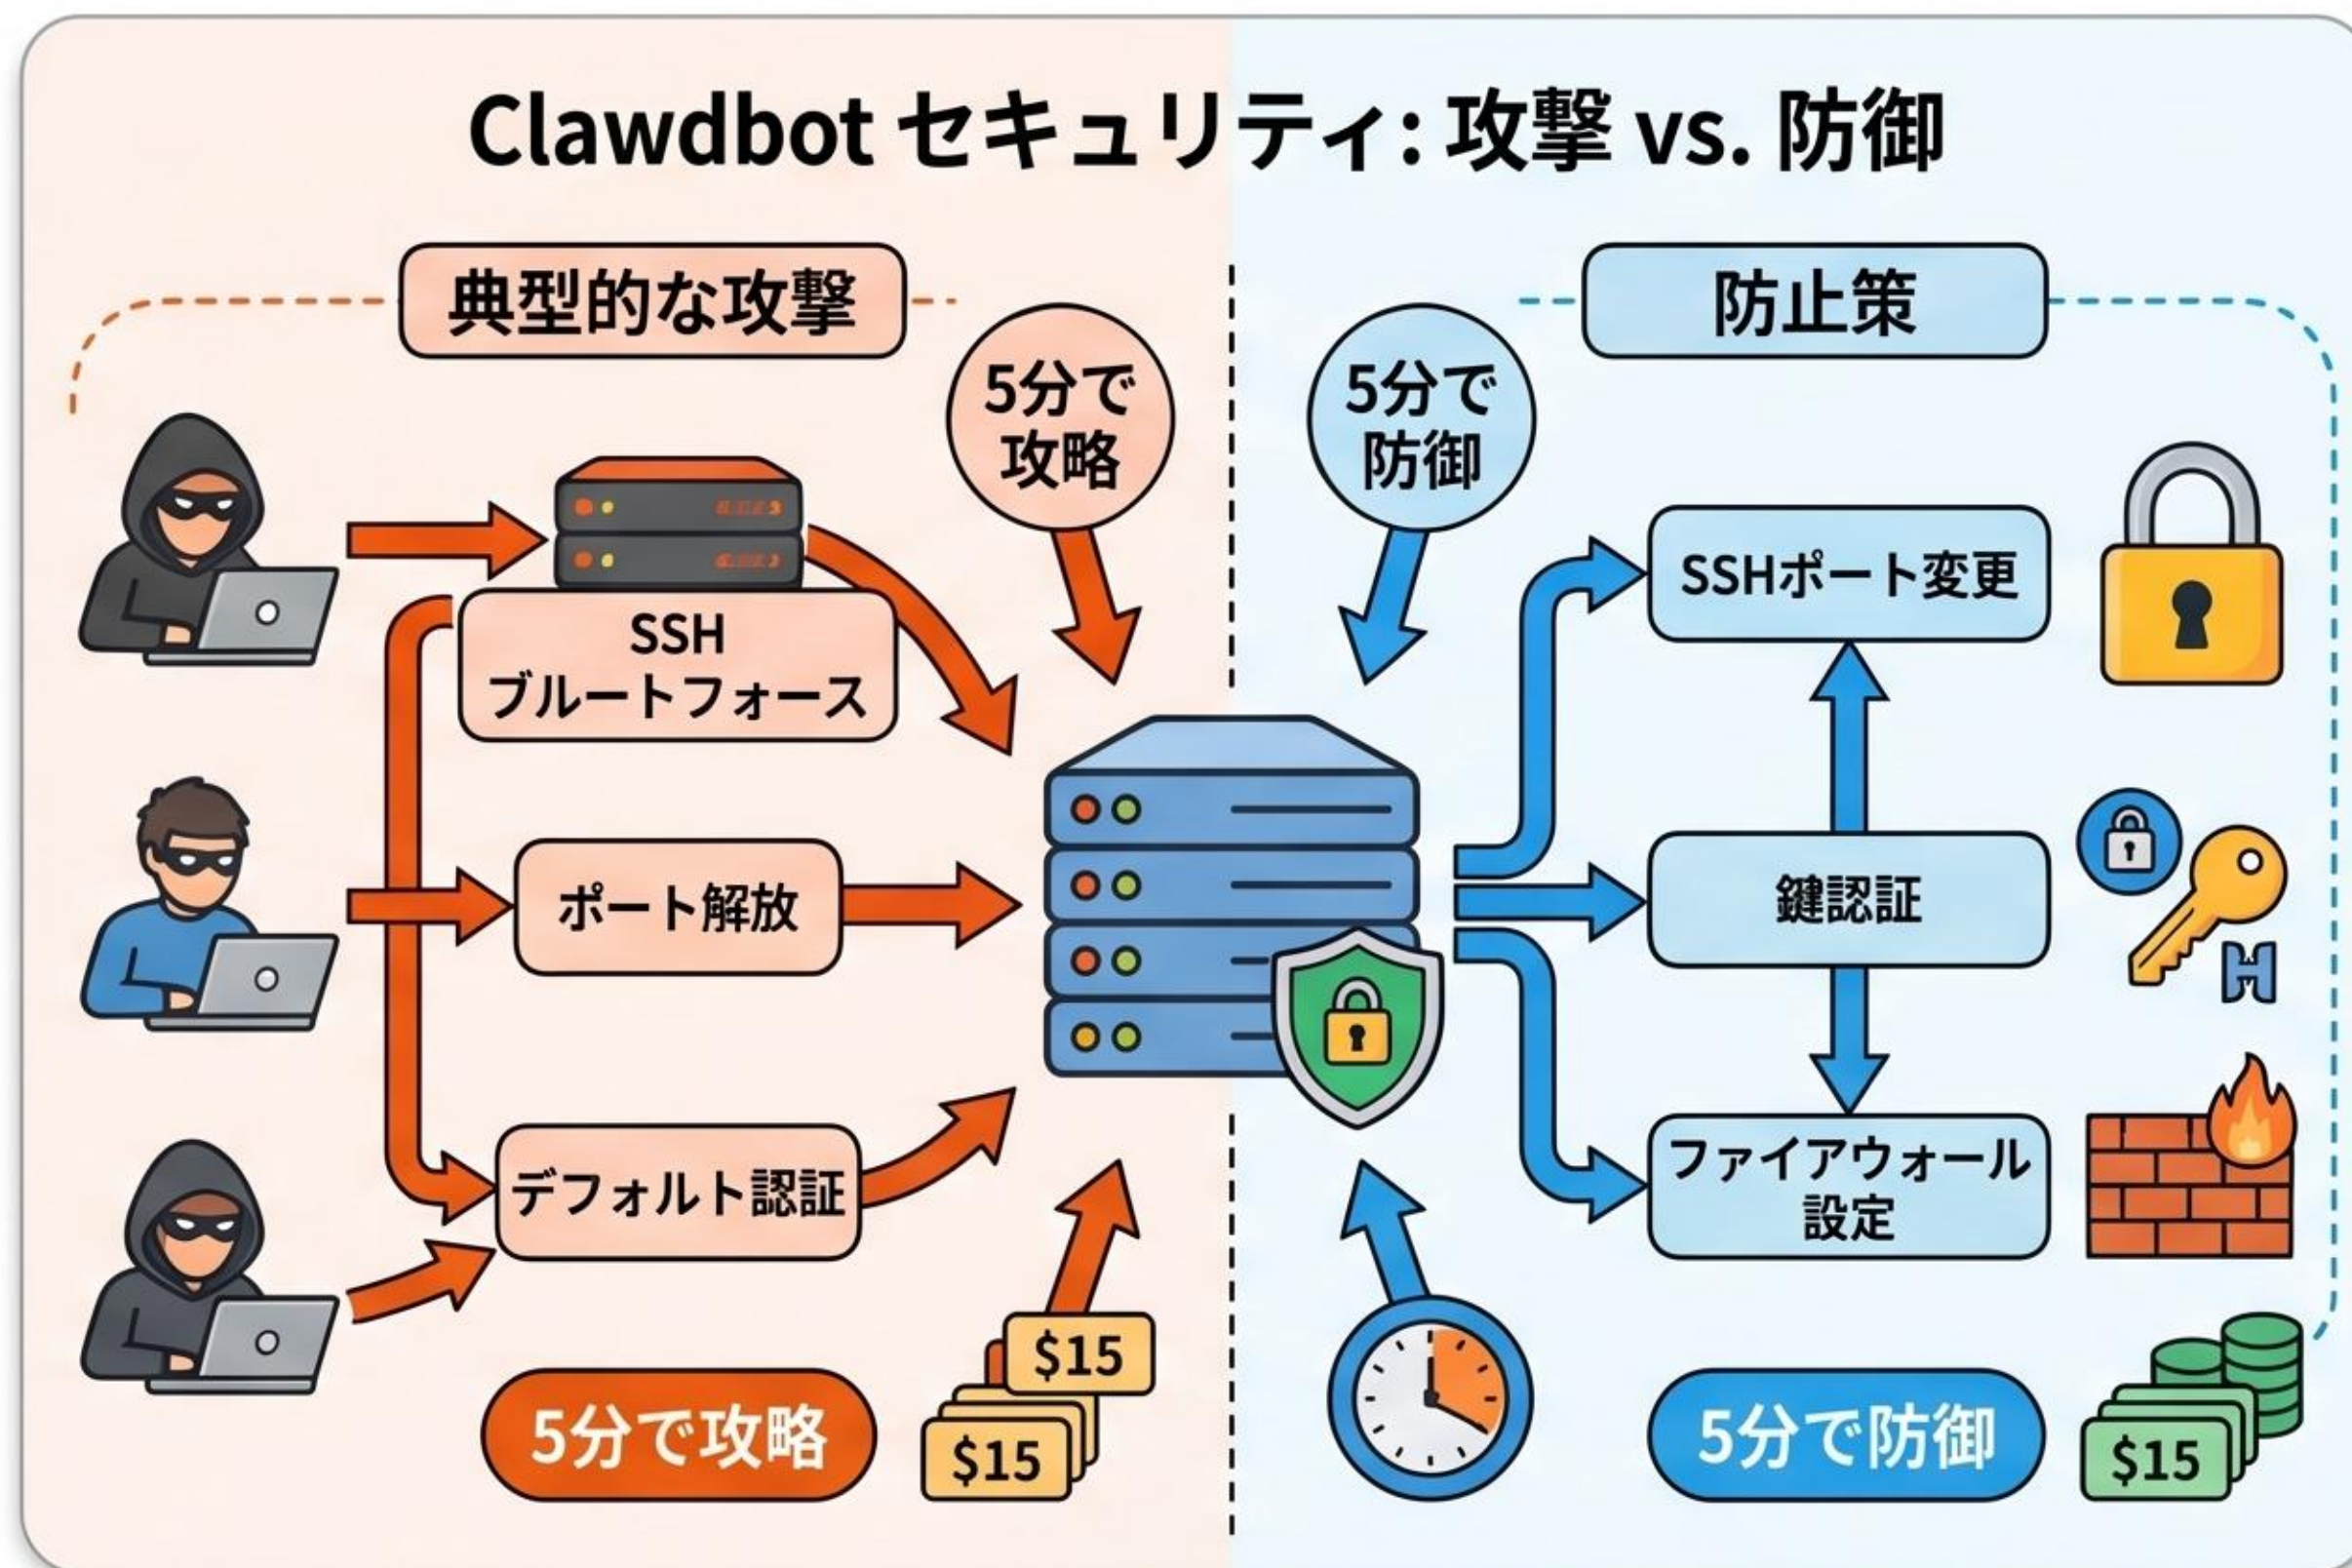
Clawdbot セキュリティ: 攻撃 vs. 防御

典型的な攻撃

5分で攻略

SSH ブルートフォース

ポート解放

デフォルト認証

$15

$15

5分で攻略

防止策

5分で防御

SSHポート変更

鍵認証

ファイアウォール設定

$15

5分で防御